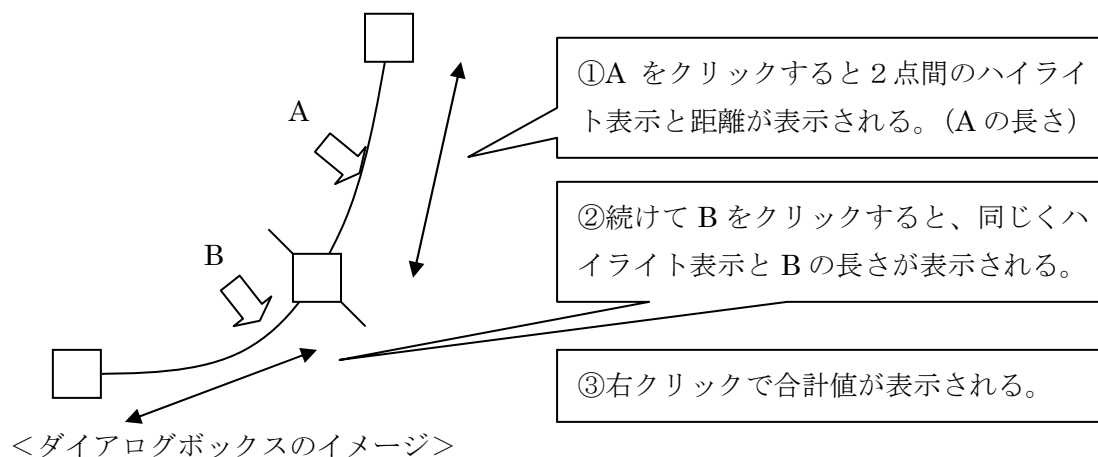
A

B

①A をクリックすると２点間のハイライト表示と距離が表示される。（A の長さ）

②続けて B をクリックすると、同じくハイライト表示と B の長さが表示される。

③右クリックで合計値が表示される。

＜ダイアログボックスのイメージ＞